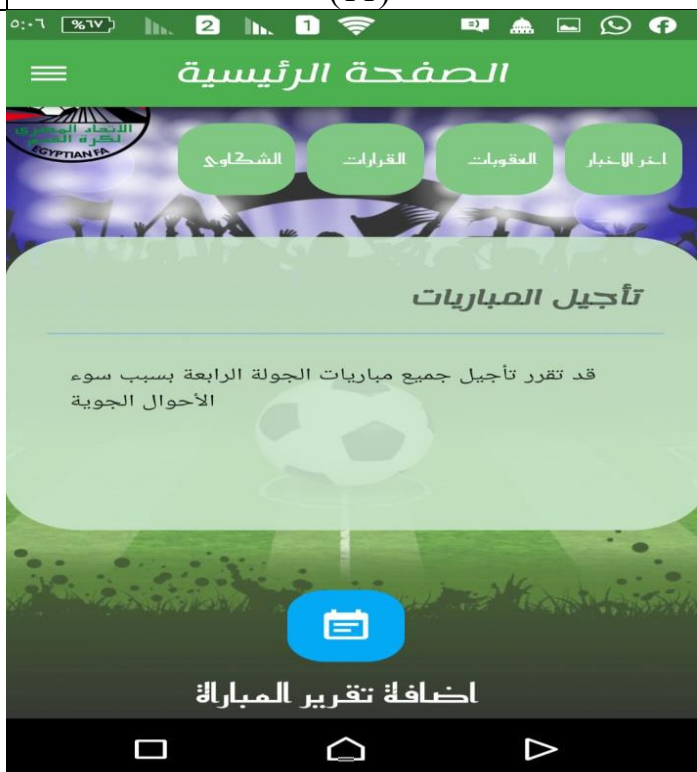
٥:٠٦ %٦٧ 2 1

الصفحة الرئيسية

الاتحاد المصري لكرة القدم
EGYPTIAN FA

اخر الاخبار العقوبات القرارات الشكاوى

تأجيل المباريات

قد تقرر تأجيل جميع مباريات الجولة الرابعة بسبب سوء الأحوال الجوية

اضافة تقرير المباراة